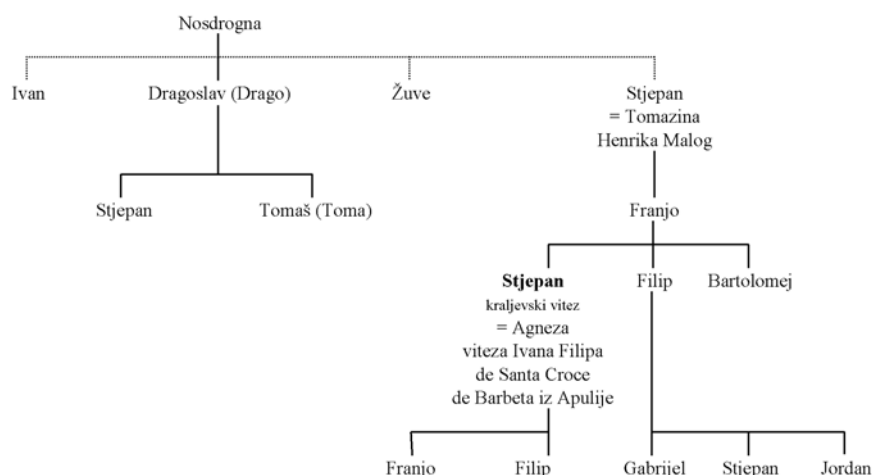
Nosdrogna

Ivan

Dragoslav (Drago)

Žuve

Stjepan
= Tomazina
Henrika Malog

Stjepan

Tomaš (Toma)

Franjo

**Stjepan**
kraljevski vitez
= Agneza
viteza Ivana Filipa
de Santa Croce
de Barbeta iz Apulije

Filip

Bartolomej

Franjo

Filip

Gabrijel

Stjepan

Jordan